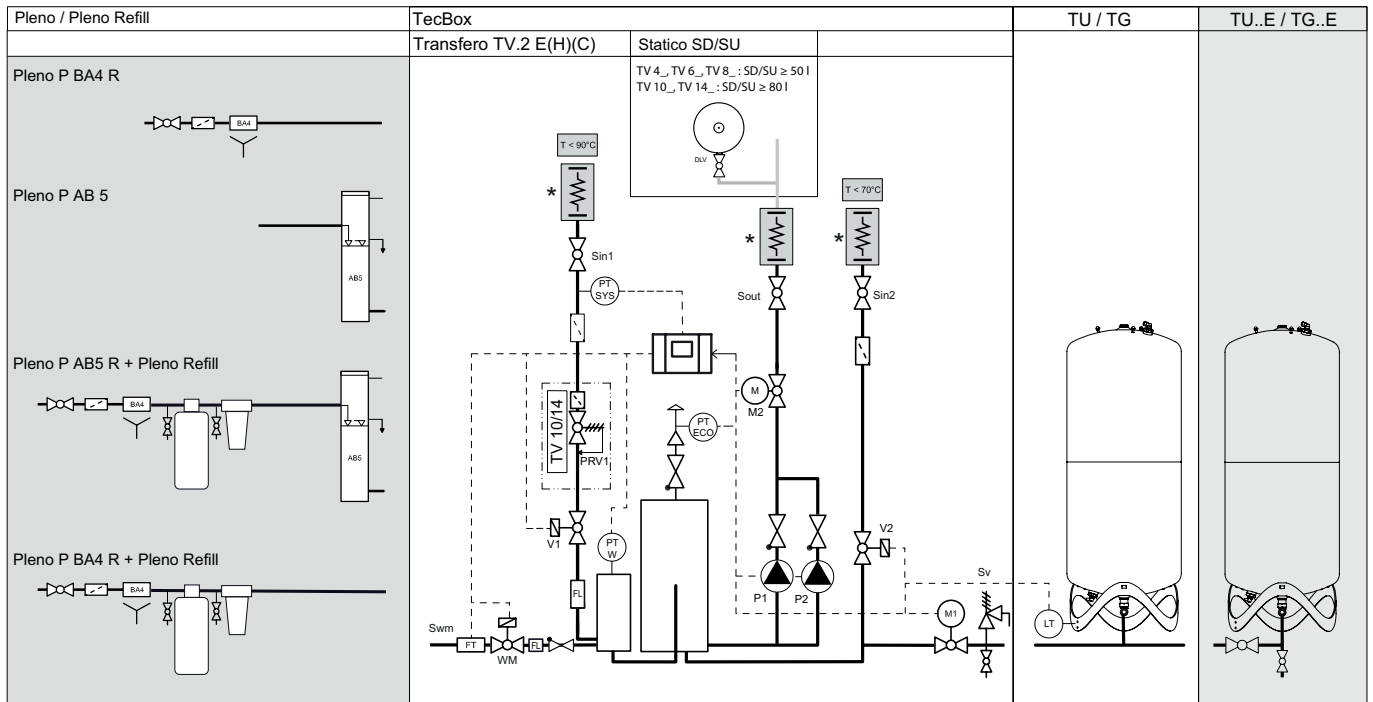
| Pleno / Pleno Refill | TecBox | | | TU / TG | TU..E / TG..E |
|---|---|---|---|---|---|
| | Transfero TV.2 E(H)(C) | Statico SD/SU | | | |

Pleno P BA4 R

BA4

Pleno P AB 5

AB5

Pleno P AB5 R + Pleno Refill

BA4

AB5

Pleno P BA4 R + Pleno Refill

BA4

TV 4_, TV 6_, TV 8_ : SD/SU ≥ 50 l
TV 10_, TV 14_ : SD/SU ≥ 80 l

DLV

T < 90°C

*

Sin1

PT SYS

TV 10/14

PRV1

V1

PT W

FL

Swm

FT

WM

FL

*

Sout

M

M2

PT ECO

P1

P2

T < 70°C

*

Sin2

V2

Sv

M1

LT